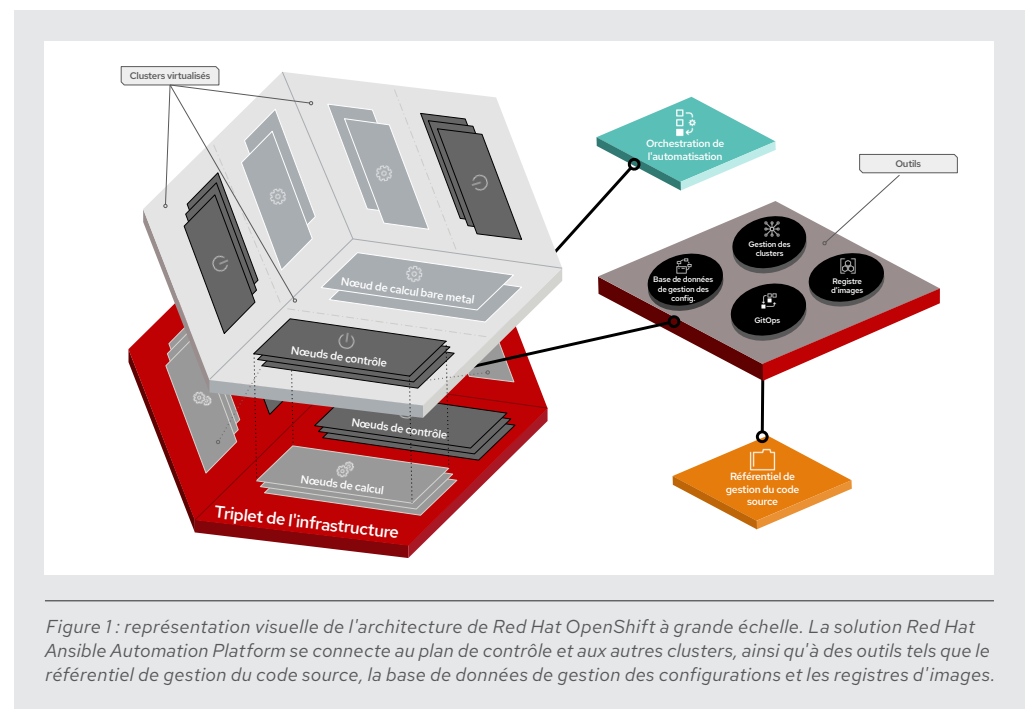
Clusters virtualisés

Orchestration de l'automatisation

Outils

Gestion des clusters

Base de données de gestion des config.

Registre d'images

GitOps

Nœud de calcul bare metal

Nœuds de contrôle

Nœuds de contrôle

Nœuds de calcul

Triplet de l'infrastructure

Référentiel de gestion du code source

Figure 1 : représentation visuelle de l'architecture de Red Hat OpenShift à grande échelle. La solution Red Hat Ansible Automation Platform se connecte au plan de contrôle et aux autres clusters, ainsi qu'à des outils tels que le référentiel de gestion du code source, la base de données de gestion des configurations et les registres d'images.